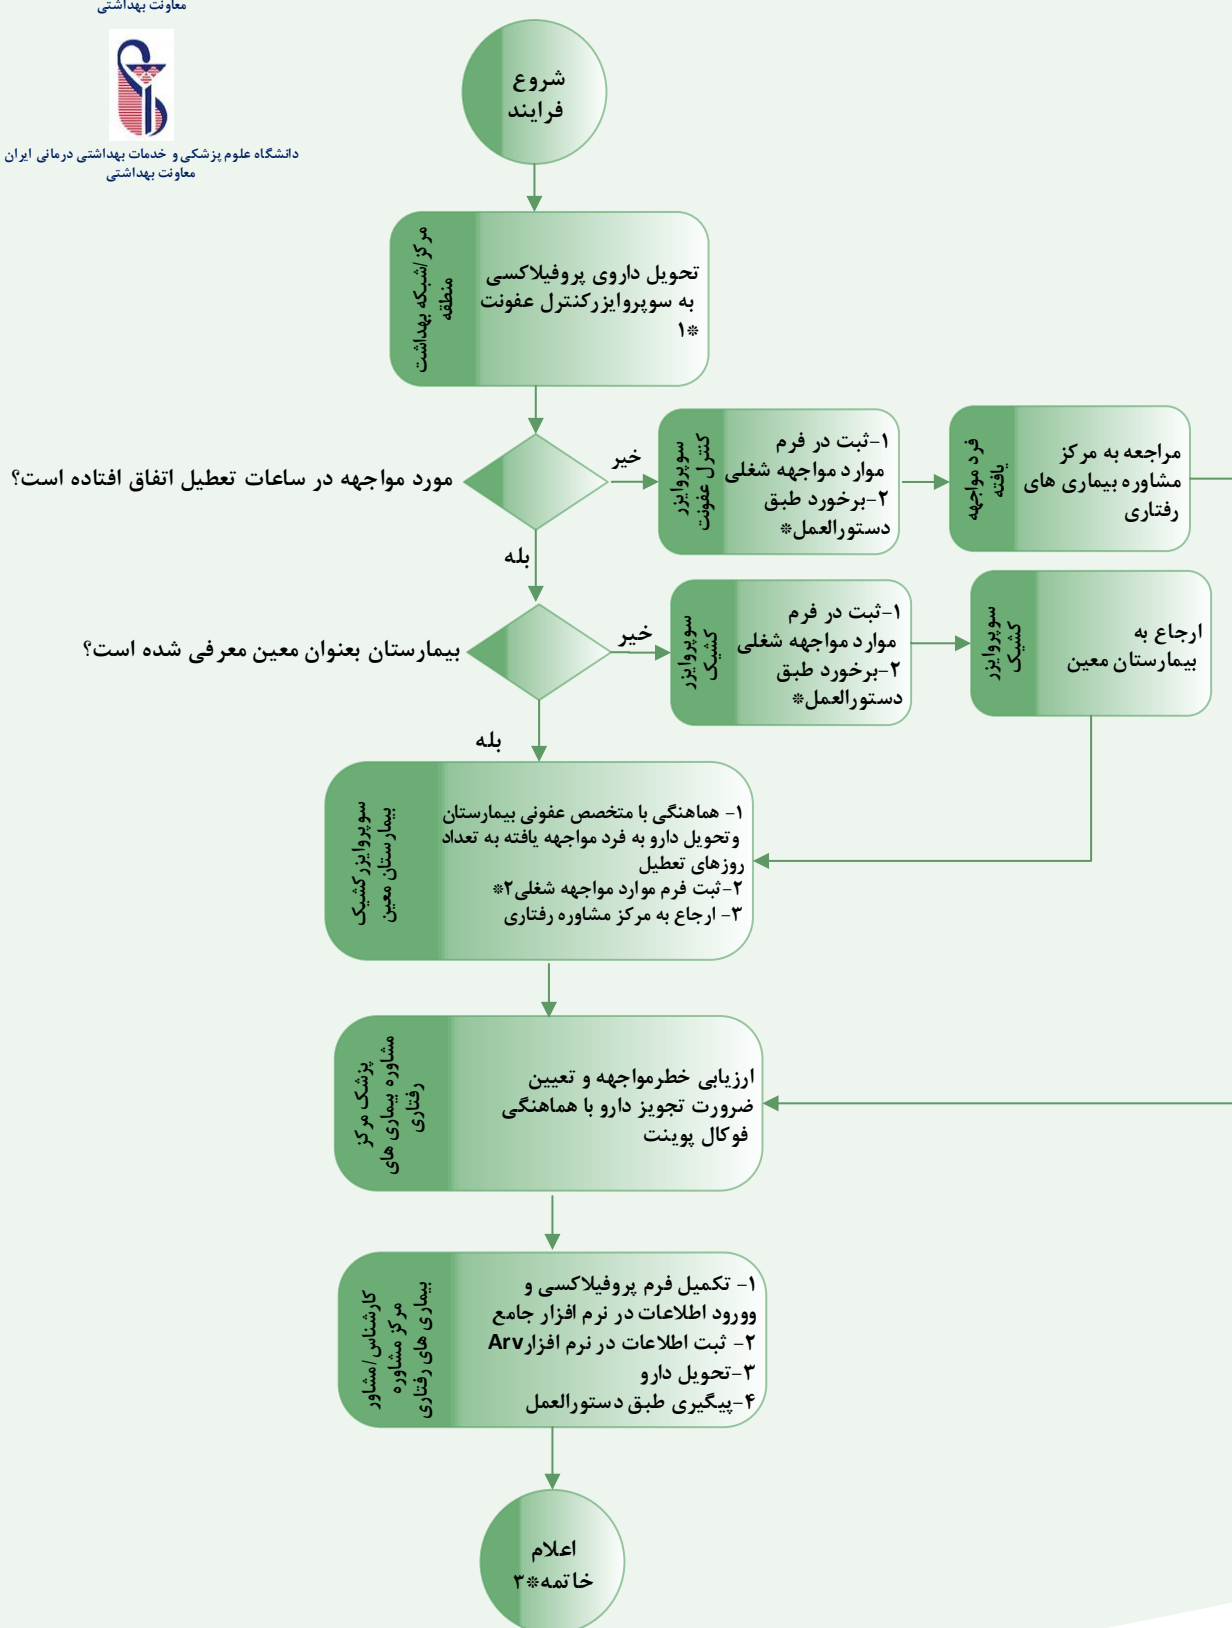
معاونت بهداشتی

دانشگاه علوم پزشکی و خدمات بهداشتی درمانی ایران
معاونت بهداشتی

شروع فرایند

مرکز/شبکه بهداشت منطقه

تحویل داروی پروفیلاکسی به سوپروایزرکنترل عفونت ۱*

مورد مواجهه در ساعات تعطیل اتفاق افتاده است؟

خیر

سوپروایزر کنترل عفونت

۱-ثبت در فرم موارد مواجهه شغلی
۲-برخورد طبق دستورالعمل*

فرد مواجهه یافته

مراجعه به مرکز مشاوره بیماری های رفتاری

بله

بیمارستان بعنوان معین معرفی شده است؟

خیر

سوپروایزر کشیک

۱-ثبت در فرم موارد مواجهه شغلی
۲-برخورد طبق دستورالعمل*

سوپروایزر کشیک

ارجاع به بیمارستان معین

بله

سوپروایزر کشیک بیمارستان معین

۱- هماهنگی با متخصص عفونی بیمارستان وتحویل دارو به فرد مواجهه یافته به تعداد روزهای تعطیل
۲-ثبت فرم موارد مواجهه شغلی۲*
۳- ارجاع به مرکز مشاوره رفتاری

پزشک مرکز مشاوره بیماری های رفتاری

ارزیابی خطرمواجهه و تعیین ضرورت تجویز دارو با هماهنگی فوکال پوینت

کارشناس/مشاور مرکز مشاوره بیماری های رفتاری

۱- تکمیل فرم پروفیلاکسی و وورود اطلاعات در نرم افزار جامع
۲- ثبت اطلاعات در نرم افزارArv
۳-تحویل دارو
۴-پیگیری طبق دستورالعمل

اعلام خاتمه۳*